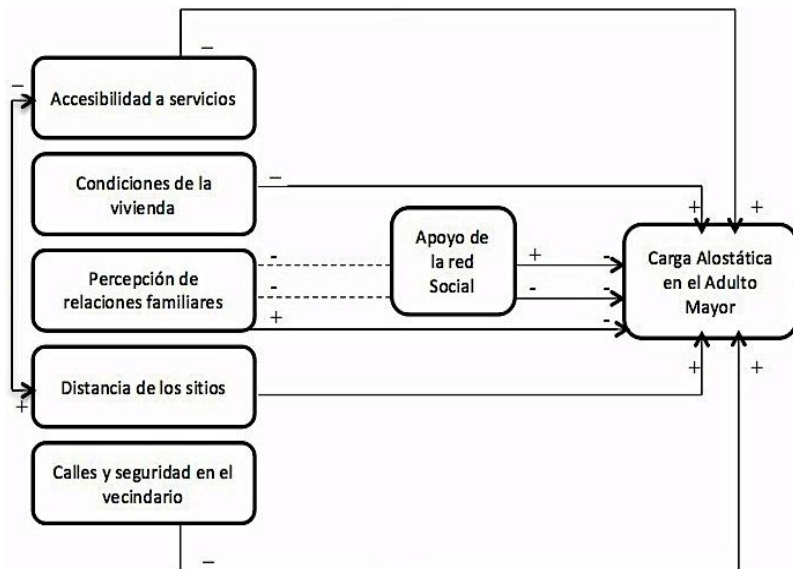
–

–

Accesibilidad a servicios

Condiciones de la vivienda

–

+

+

Percepción de relaciones familiares

-

-

+

Apoyo de la red Social

+

-

-

-

-

Carga Alostática en el Adulto Mayor

Distancia de los sitios

+

+

+

Calles y seguridad en el vecindario

–